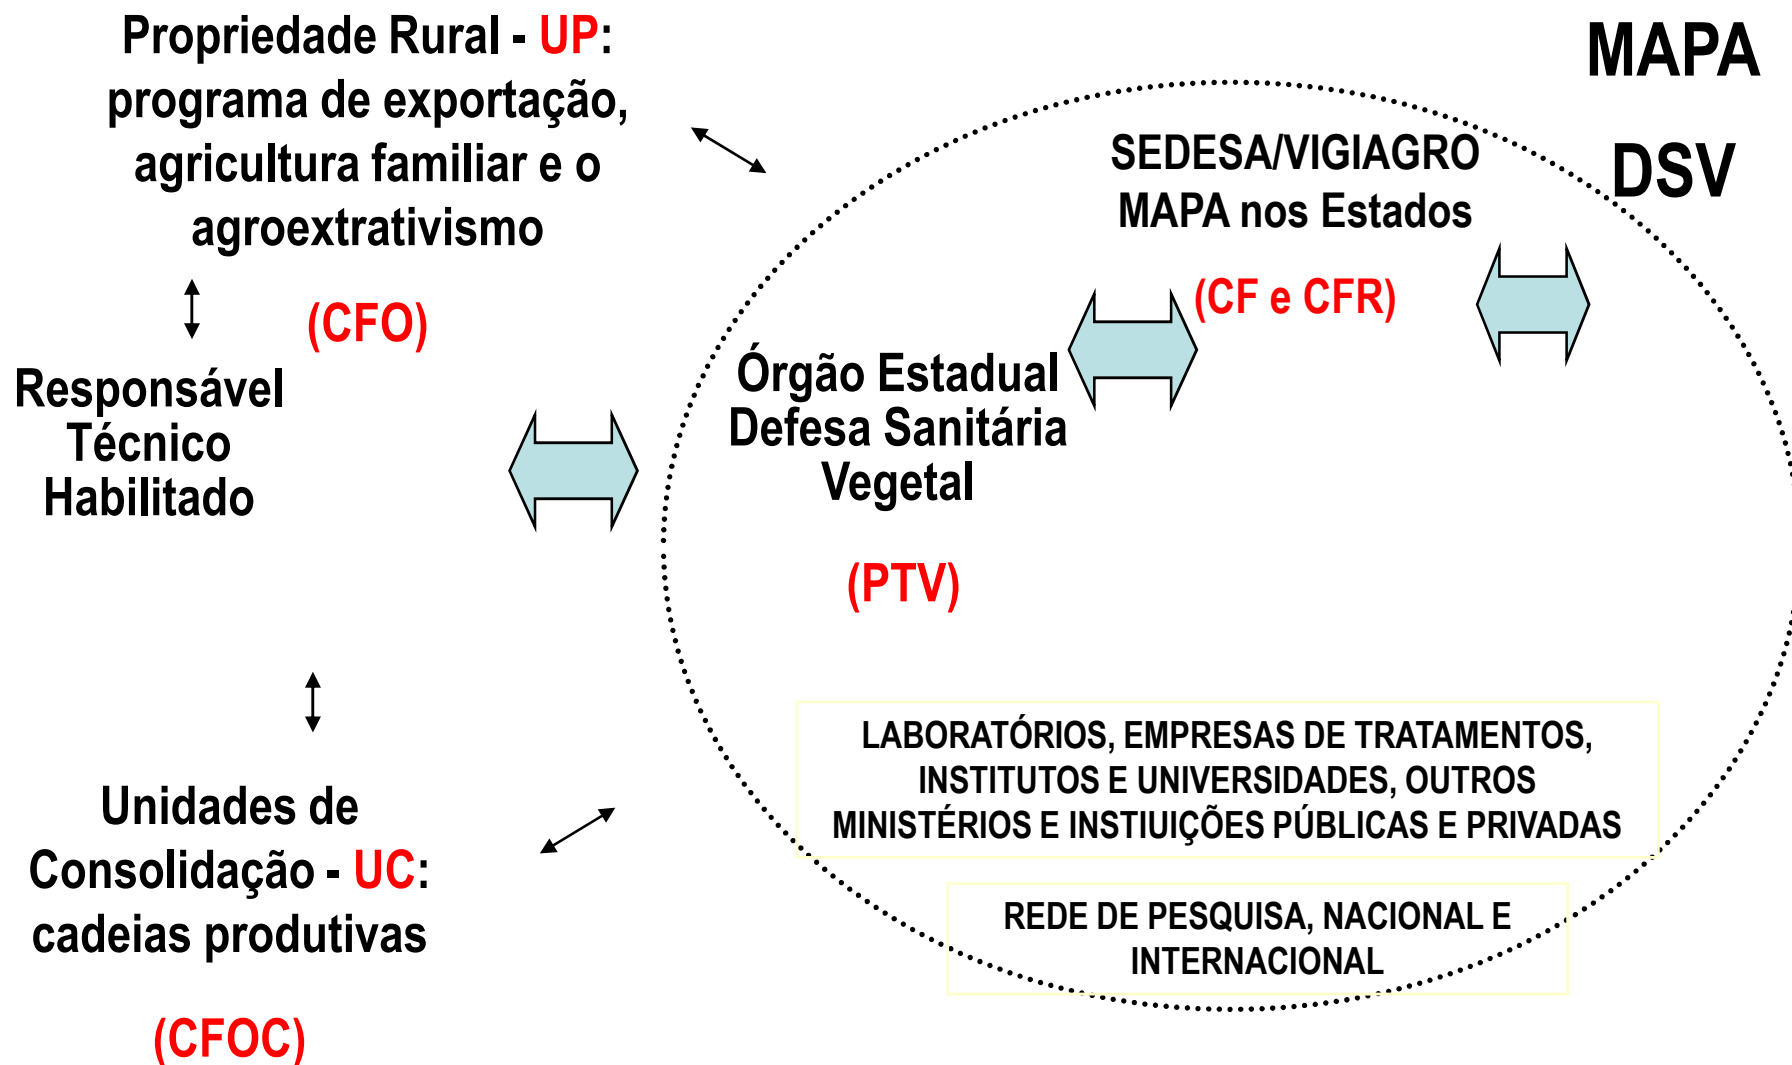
Propriedade Rural - UP: programa de exportação, agricultura familiar e o agroextrativismo

MAPA

DSV

SEDESA/VIGIAGRO
MAPA nos Estados

(CFO)

(CF e CFR)

Responsável Técnico Habilitado

Órgão Estadual Defesa Sanitária Vegetal

(PTV)

LABORATÓRIOS, EMPRESAS DE TRATAMENTOS, INSTITUTOS E UNIVERSIDADES, OUTROS MINISTÉRIOS E INSTIUIÇÕES PÚBLICAS E PRIVADAS

Unidades de Consolidação - UC: cadeias produtivas

REDE DE PESQUISA, NACIONAL E INTERNACIONAL

(CFOC)